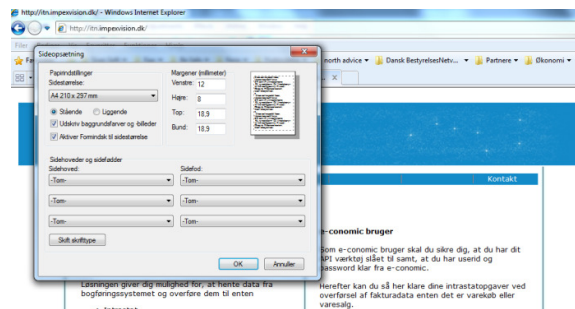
http://itn.impexvision.dk/ - Windows Internet Explorer

http://itn.impexvision.dk/

north advice ▾ Dansk BestyrelsesNetv... ▾ Partnere ▾ Økonomi ▾

Sideopsætning

Papirindstillinger
Sidestørrelse:
A4 210 x 297 mm
Stående
Liggende
Udskriv baggrundsfarver og -billeder
Aktiver Formindsk til sidestørrelse

Margener (millimeter)
Venstre: 12
Højre: 8
Top: 18,9
Bund: 18,9

Sidehoved og sidefødder
Sidehoved:
-Tom-
-Tom-
-Tom-
Sidefod:
-Tom-
-Tom-
-Tom-
Skift skrifttype

OK
Annuller

Kontakt

e-conomic bruger

Som e-conomic bruger skal du sikre dig, at du har dit API værktøj slået til samt, at du har userid og password klar fra e-conomic.

Herefter kan du så her klare dine intrastatopgaver ved overførsel af fakturadata enten det er varekøb eller varesalg.

Løsningen giver dig mulighed for, at hente data fra bogføringssystemet og overføre dem til enten

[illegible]